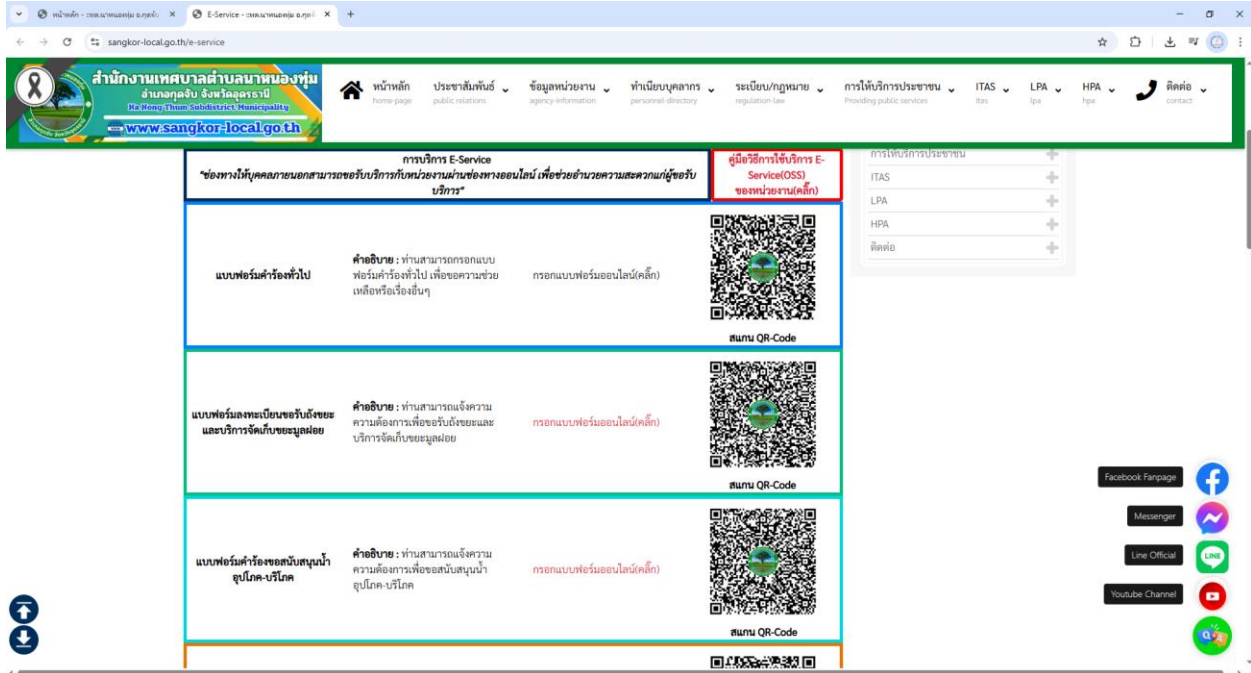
หน้าหลัก - ทต.นาหนองทุ่ม อ.กุดจับ × E-Service - ทต.นาหนองทุ่ม อ.กุดจับ ×

sangkor-local.go.th/e-service

สำนักงานเทศบาลตำบลนาหนองทุ่ม
อำเภอกุดจับ จังหวัดอุดรธานี
Na Nong Thum Subdistrict Municipality
www.sangkor-local.go.th

หน้าหลัก home-page | ประชาสัมพันธ์ public relations | ข้อมูลหน่วยงาน agency-information | ทำเนียบบุคลากร personnel-directory | ระเบียบ/กฎหมาย regulation-law | การให้บริการประชาชน Providing public services | ITAS itas | LPA lpa | HPA hpa | ติดต่อ contact

การบริการ E-Service
"ช่องทางให้บุคคลภายนอกสามารถขอรับบริการกับหน่วยงานผ่านช่องทางออนไลน์ เพื่อช่วยอำนวยความสะดวกแก่ผู้ขอรับบริการ"

คู่มือวิธีการใช้บริการ E-Service(OSS) ของหน่วยงาน(คลิ๊ก)

| | | | |
|---|---|---|---|
| แบบฟอร์มคำร้องทั่วไป | คำอธิบาย : ท่านสามารถกรอกแบบฟอร์มคำร้องทั่วไป เพื่อขอความช่วยเหลือหรือเรื่องอื่นๆ | กรอกแบบฟอร์มออนไลน์(คลิ๊ก) | สแกน QR-Code |
| แบบฟอร์มลงทะเบียนขอรับถังขยะและบริการจัดเก็บขยะมูลฝอย | คำอธิบาย : ท่านสามารถแจ้งความความต้องการเพื่อขอรับถังขยะและบริการจัดเก็บขยะมูลฝอย | กรอกแบบฟอร์มออนไลน์(คลิ๊ก) | สแกน QR-Code |
| แบบฟอร์มคำร้องขอสนับสนุนน้ำอุปโภค-บริโภค | คำอธิบาย : ท่านสามารถแจ้งความความต้องการเพื่อขอสนับสนุนน้ำอุปโภค-บริโภค | กรอกแบบฟอร์มออนไลน์(คลิ๊ก) | สแกน QR-Code |

การให้บริการประชาชน
ITAS
LPA
HPA
ติดต่อ

Facebook Fanpage
Messenger
Line Official
Youtube Channel